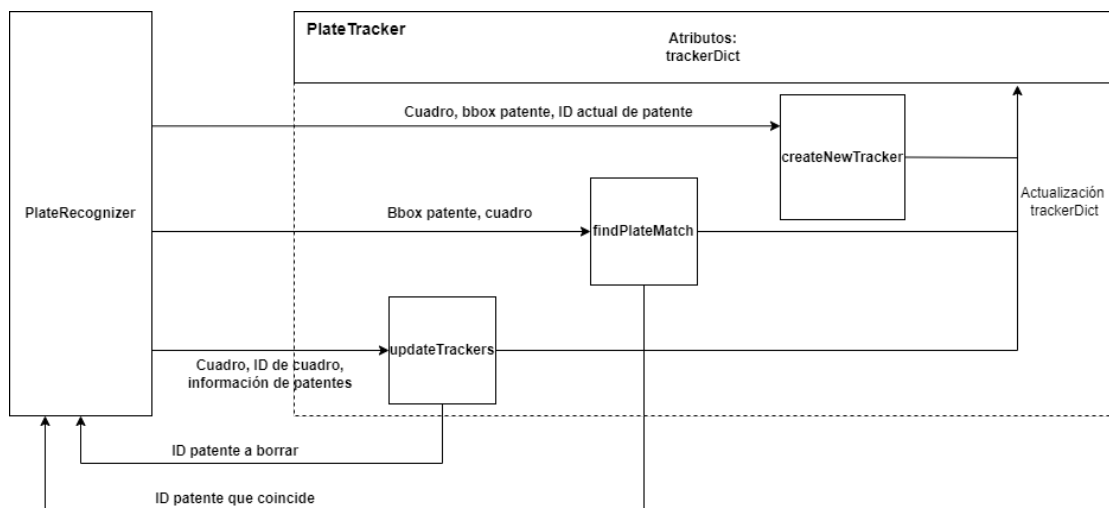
PlateTracker

Atributos:
trackerDict

PlateRecognizer

Cuadro, bbox patente, ID actual de patente

createNewTracker

Actualización
trackerDict

Bbox patente, cuadro

findPlateMatch

updateTrackers

Cuadro, ID de cuadro,
información de patentes

ID patente a borrar

ID patente que coincide